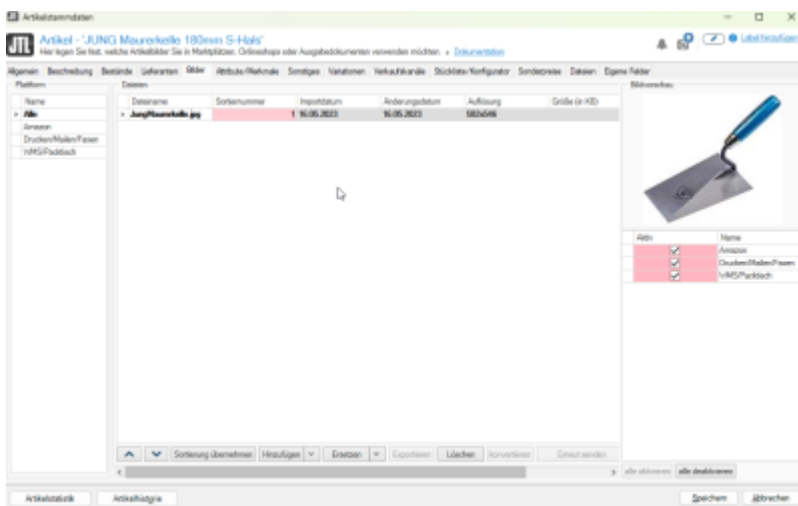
Artikelstammdaten

Artikel - 'JUNG Maurerkelle 180mm S-Hals'
Hier legen Sie fest, welche Artikelbilder Sie in Marktplätzen, Onlineshops oder Ausgabedokumenten verwenden möchten. Dokumentation

Labelhinzufügen

Allgemein Beschreibung Bestände Lieferanten Bilder Attribute/Merkmale Sonstiges Variationen Verkaufskanäle Stückliste/Konfigurator Sonderpreise Dateien Eigene Felder

Plattform

| Name |
|---|
| Alle |
| Amazon |
| Drucken/Mailen/Faxen |
| WMS/Packtisch |

Dateien

| Dateiname | Sortiernummer | Importdatum | Änderungsdatum | Auflösung | Größe (in KB) |
|---|---|---|---|---|---|
| JungMaurerkelle.jpg | 1 | 16.05.2023 | 16.05.2023 | 582x546 | |

Sortierung übernehmen Hinzufügen Ersetzen Exportieren Löschen Konvertieren Erneut senden

Bildvorschau

| Aktiv | Name |
|---|---|
| ☑ | Amazon |
| ☑ | Drucken/Mailen/Faxen |
| ☑ | WMS/Packtisch |

alle aktivieren alle deaktivieren

Artikelstatistik Artikelhistorie Speichern Abbrechen